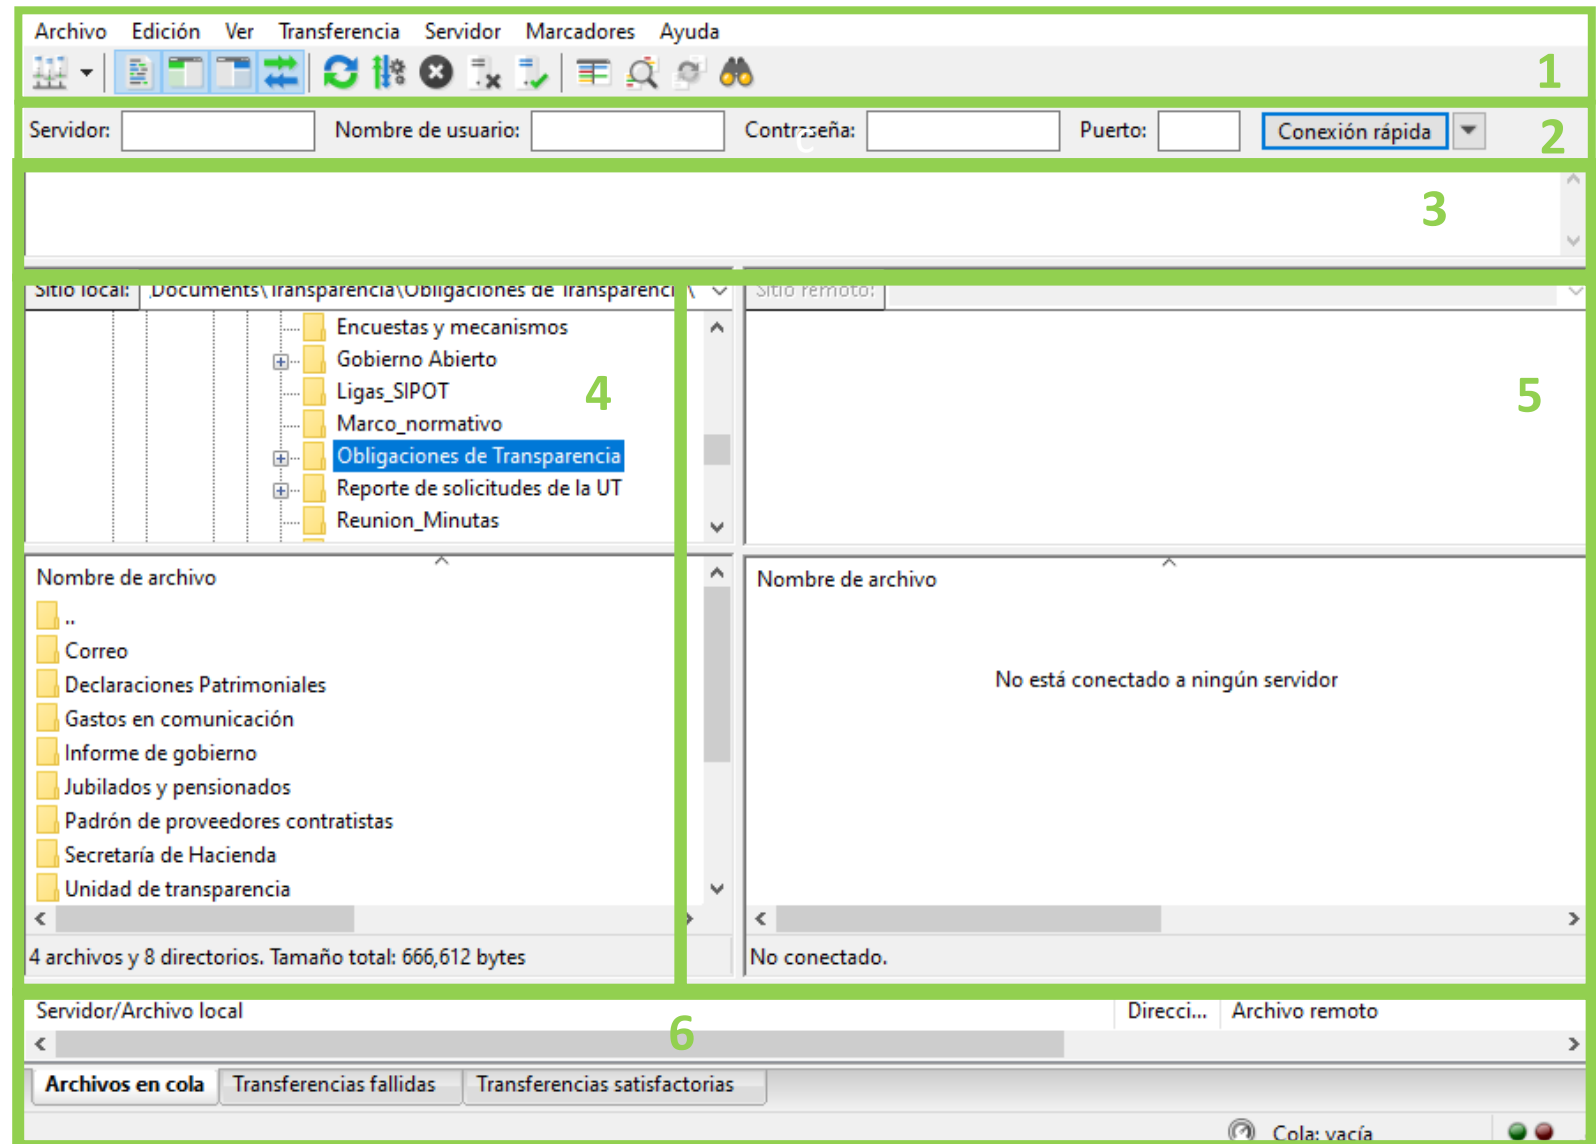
Archivo Edición Ver Transferencia Servidor Marcadores Ayuda

1

Servidor: Nombre de usuario: Contraseña: Puerto: Conexión rápida

2

3

Sitio local: Documents\Transparencia\Obligaciones de Transparenci

Sitio remoto:

Encuestas y mecanismos
Gobierno Abierto
Ligas_SIPOT
Marco_normativo
Obligaciones de Transparencia
Reporte de solicitudes de la UT
Reunion_Minutas

4

5

Nombre de archivo
..
Correo
Declaraciones Patrimoniales
Gastos en comunicación
Informe de gobierno
Jubilados y pensionados
Padrón de proveedores contratistas
Secretaría de Hacienda
Unidad de transparencia

4 archivos y 8 directorios. Tamaño total: 666,612 bytes

Nombre de archivo

No está conectado a ningún servidor

No conectado.

Servidor/Archivo local | Direcci... | Archivo remoto

6

Archivos en cola | Transferencias fallidas | Transferencias satisfactorias

Cola: vacía